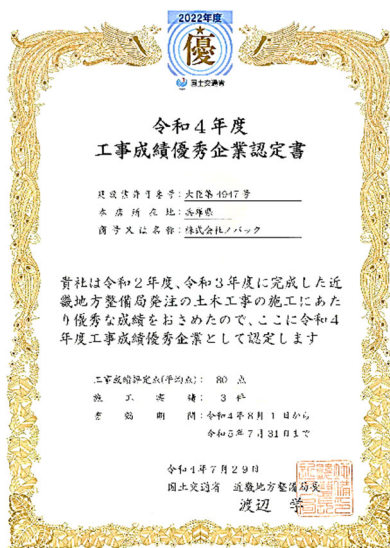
2022年度
優
国土交通省

令和４年度
工事成績優秀企業認定書

建設業許可番号：大臣第4947号
本店所在地：兵庫県
商号又は名称：株式会社ノバック

貴社は令和２年度、令和３年度に完成した近畿地方整備局発注の土木工事の施工にあたり優秀な成績をおさめたので、ここに令和４年度工事成績優秀企業として認定します

工事成績評定点(平均点)：　80　点
施工実績：　3　件
有効期間：令和４年８月１日から
令和５年７月31日まで

令和４年７月２９日
国土交通省　近畿地方整備局長
渡辺　学

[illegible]